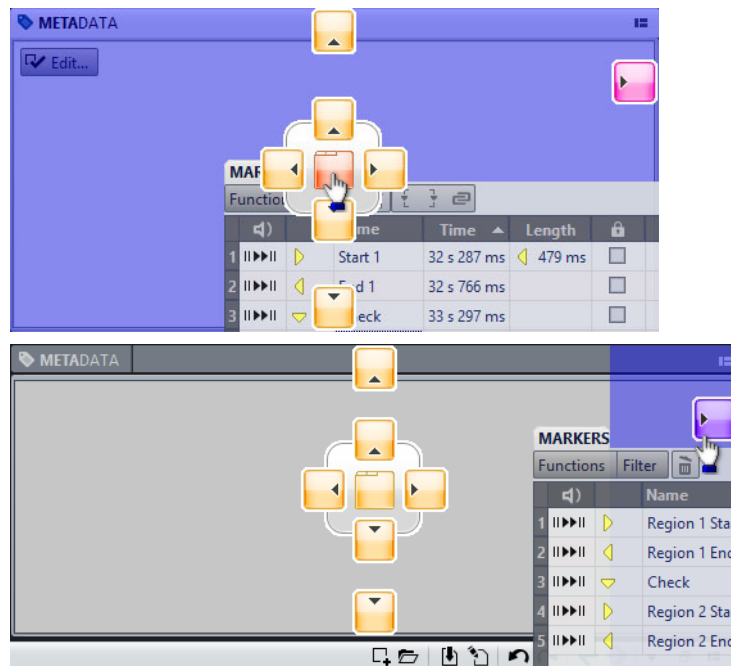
METADATA

Edit...

MAR

Functio

| | | | ame | Time | Length | |
|---|---|---|---|---|---|---|
| 1 | II▶▶II | | Start 1 | 32 s 287 ms | 479 ms | |
| 2 | II▶▶II | | E d 1 | 32 s 766 ms | | |
| 3 | II▶▶II | | eck | 33 s 297 ms | | |

METADATA

MARKERS

Functions Filter

| | | | Name |
|---|---|---|---|
| 1 | II▶▶II | | Region 1 Sta |
| 2 | II▶▶II | | Region 1 En |
| 3 | II▶▶II | | Check |
| 4 | II▶▶II | | Region 2 Sta |
| 5 | II▶▶II | | Region 2 En |